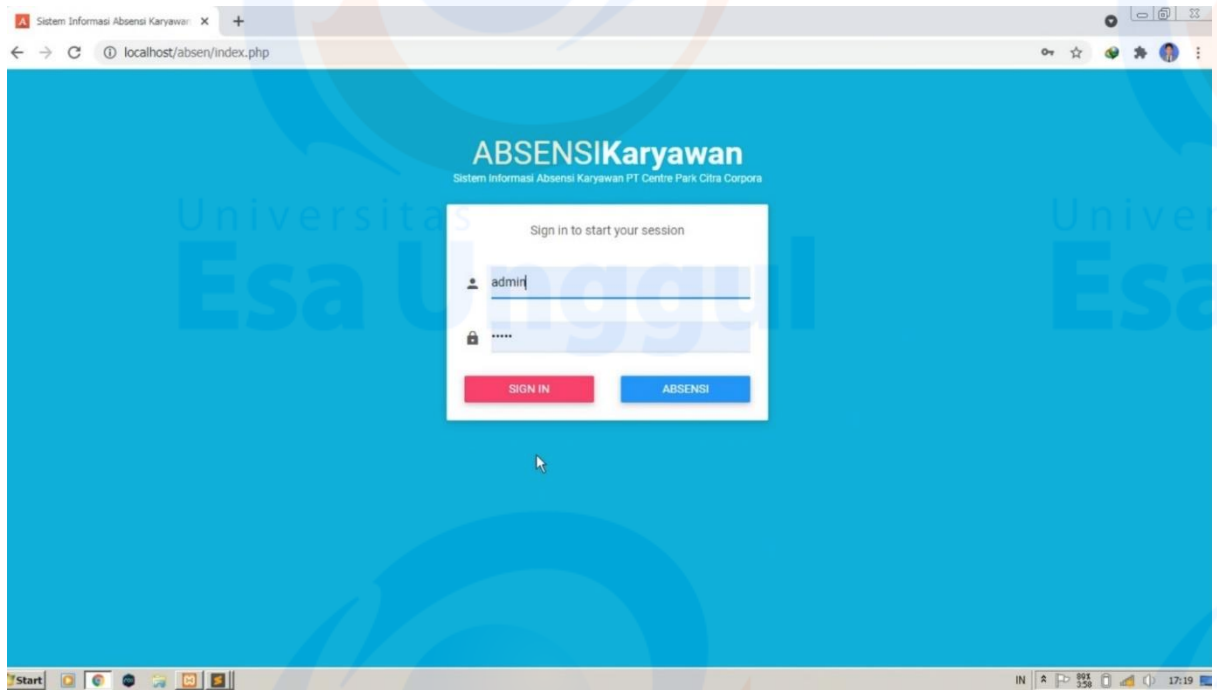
Sistem Informasi Absensi Karyawan ×
localhost/absen/index.php

ABSENSIKaryawan
Sistem Informasi Absensi Karyawan PT Centre Park Citra Corpora

Universitas Esa Unggul

Universitas Esa

Sign in to start your session

admin

•••••

SIGN IN
ABSENSI

Start

IN 17:19